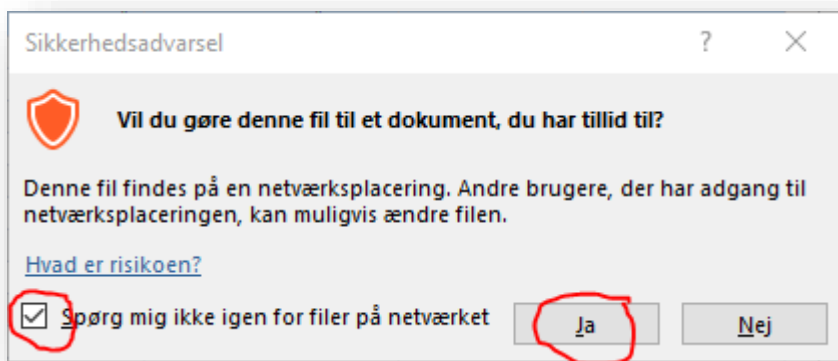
Sikkerhedsadvarsel

?

X

Vil du gøre denne fil til et dokument, du har tillid til?

Denne fil findes på en netværksplacering. Andre brugere, der har adgang til netværksplaceringen, kan muligvis ændre filen.

Hvad er risikoen?

Spørg mig ikke igen for filer på netværket

Ja

Nej